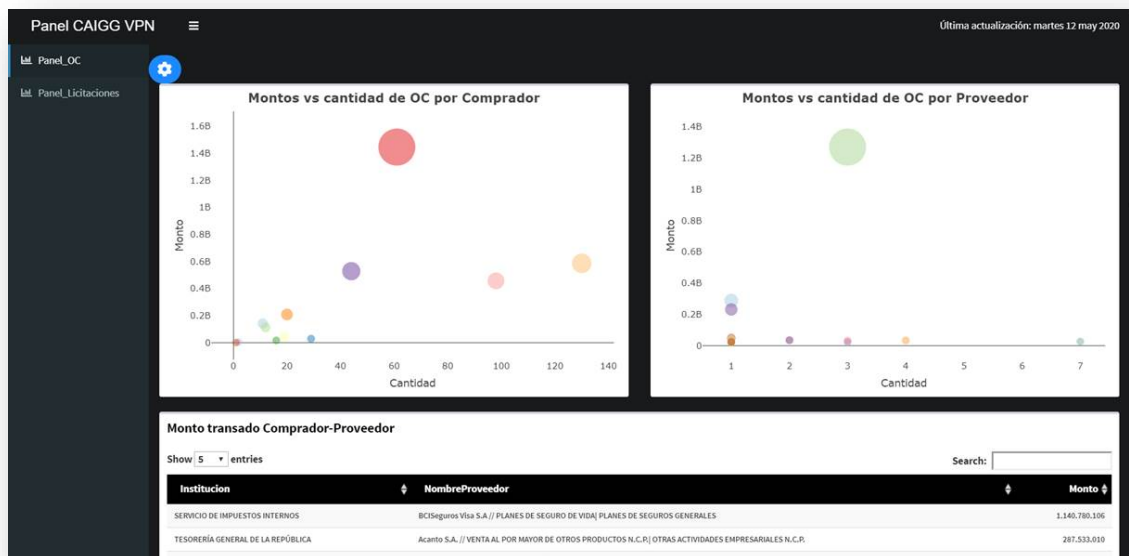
Panel CAIGG VPN

Última actualización: martes 12 may 2020

Panel_OC

Panel_Licitaciones

Montos vs cantidad de OC por Comprador

1.6B
1.4B
1.2B
1B
0.8B
0.6B
0.4B
0.2B
0

Monto

0 20 40 60 80 100 120 140

Cantidad

Montos vs cantidad de OC por Proveedor

1.4B
1.2B
1B
0.8B
0.6B
0.4B
0.2B
0

Monto

1 2 3 4 5 6 7

Cantidad

Monto transado Comprador-Proveedor

Show 5 entries

Search:

| Institucion | NombreProveedor | Monto |
|---|---|---|
| SERVICIO DE IMPUESTOS INTERNOS | BCISeguros Visa S.A // PLANES DE SEGURO DE VIDA\| PLANES DE SEGUROS GENERALES | 1.140.780.106 |
| TESORERÍA GENERAL DE LA REPÚBLICA | Acanto S.A. // VENTA AL POR MAYOR DE OTROS PRODUCTOS N.C.P.\| OTRAS ACTIVIDADES EMPRESARIALES N.C.P. | 287.533.010 |